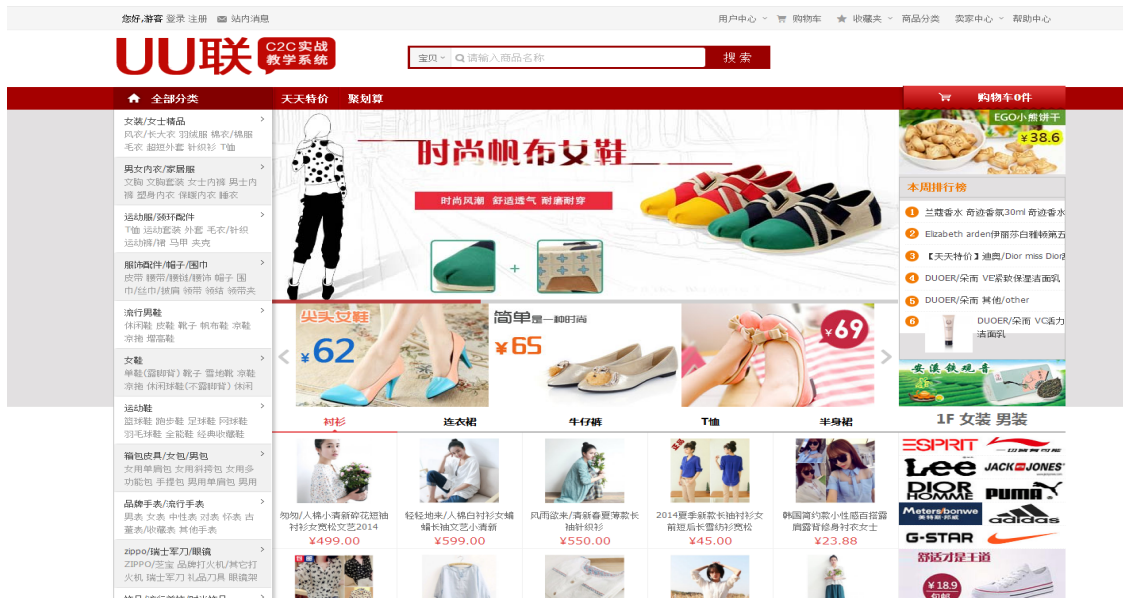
你好,游客 登录 注册 站内消息

用户中心 购物车 收藏夹 商品分类 卖家中心 帮助中心

UU联 C2C实战教学系统

宝贝 请输入商品名称 搜索

全部分类 天天特价 聚划算 购物车0件

女装/女士精品
风衣/长大衣 羽绒服 棉衣/棉服 毛衣 超短外套 针织衫 T恤

男女内衣/家居服
文胸 文胸套装 女士内裤 男士内裤 塑身内衣 保暖内衣 睡衣

运动服/领环配件
T恤 运动套装 外套 毛衣/针织 运动裤/裙 马甲 夹克

服饰配件/帽子/围巾
皮带 腰带/腰链/腰饰 帽子 围巾/丝巾/披肩 领带 领结 领带夹

流行男鞋
休闲鞋 皮鞋 靴子 帆布鞋 凉鞋 凉拖 帆布鞋

女鞋
单鞋(露脚背) 靴子 雪地靴 凉鞋 凉拖 休闲球鞋(不露脚背) 休闲

运动鞋
篮球鞋 跑步鞋 足球鞋 网球鞋 羽毛球鞋 全能鞋 经典收藏鞋

箱包皮具/女包/男包
女用单肩包 女用斜挎包 女用多功能包 手提包 男用单肩包 男用

品牌手表/流行手表
男表 女表 中性表 对表 怀表 古董表/收藏表 其他手表

zippo/瑞士军刀/眼镜
ZIPPO/芝宝 品牌打火机/其它打火机 瑞士军刀 礼品刀具 眼镜架

时尚帆布女鞋
时尚风潮 舒适透气 耐磨耐穿

尖头女鞋 ¥62
简单是一种时尚 ¥65
¥69

EGO小熊饼干 ¥38.6

本周排行榜
1 兰蔻香水 奇迹香氛30ml 奇迹香水
2 Elizabeth arden伊丽莎白雅顿第五
3 【天天特价】迪奥/Dior miss Dior
4 DUOER/朵雨 VE紧致保湿洁面乳
5 DUOER/朵雨 其他/other
6 DUOER/朵雨 VC活力洁面乳

安溪铁观音

衬衫 连衣裙 牛仔裤 T恤 半身裙

1F 女装 男装

匆知/人棉小清新碎花短袖衬衫女宽松文艺2014 ¥499.00
轻轻地来/人棉白衬衫女蝙蝠长袖文艺小清新 ¥599.00
风雨欲来/清新春夏薄款长袖针织衫 ¥550.00
2014夏季新款长袖衬衫女前短后长雪纺衫宽松 ¥45.00
韩国简约款小性感百搭露肩露背修身衬衣女士 ¥23.88

ESPRIT Lee JACK&JONES DIOR HOMME PUMA Meters/bonwe adidas G-STAR

舒适才是王道 ¥18.9